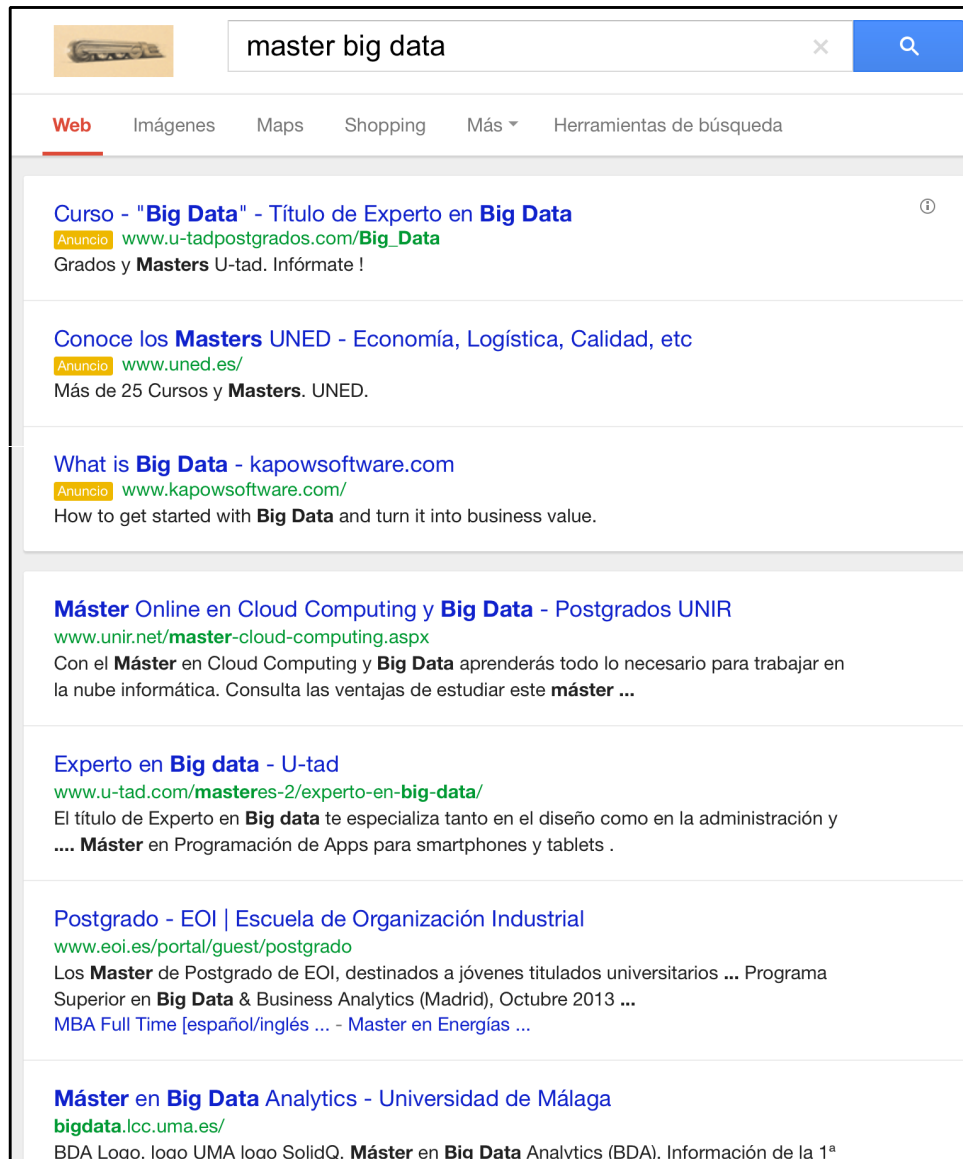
master big data

Web Imágenes Maps Shopping Más Herramientas de búsqueda

Curso - "Big Data" - Título de Experto en Big Data
Anuncio www.u-tadpostgrados.com/Big_Data
Grados y Masters U-tad. Infórmate !

Conoce los Masters UNED - Economía, Logística, Calidad, etc
Anuncio www.uned.es/
Más de 25 Cursos y Masters. UNED.

What is Big Data - kapowsoftware.com
Anuncio www.kapowsoftware.com/
How to get started with Big Data and turn it into business value.

Máster Online en Cloud Computing y Big Data - Postgrados UNIR
www.unir.net/master-cloud-computing.aspx
Con el Máster en Cloud Computing y Big Data aprenderás todo lo necesario para trabajar en la nube informática. Consulta las ventajas de estudiar este máster ...

Experto en Big data - U-tad
www.u-tad.com/masteres-2/experto-en-big-data/
El título de Experto en Big data te especializa tanto en el diseño como en la administración y .... Máster en Programación de Apps para smartphones y tablets .

Postgrado - EOI | Escuela de Organización Industrial
www.eoi.es/portal/guest/postgrado
Los Master de Postgrado de EOI, destinados a jóvenes titulados universitarios ... Programa Superior en Big Data & Business Analytics (Madrid), Octubre 2013 ...
MBA Full Time [español/inglés ... - Master en Energías ...

Máster en Big Data Analytics - Universidad de Málaga
bigdata.lcc.uma.es/
BDA Logo, logo UMA logo SolidQ. Máster en Big Data Analytics (BDA). Información de la 1ª